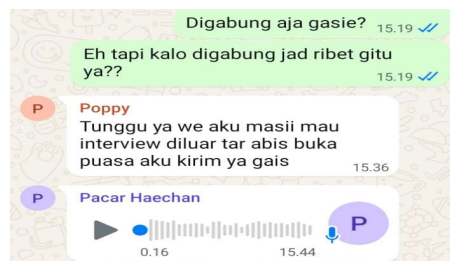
Digabung aja gasie? 15.19

Eh tapi kalo digabung jad ribet gitu ya?? 15.19

P
Poppy
Tunggu ya we aku masii mau interview diluar tar abis buka puasa aku kirim ya gais
15.36

P
Pacar Haechan
0.16
15.44
P